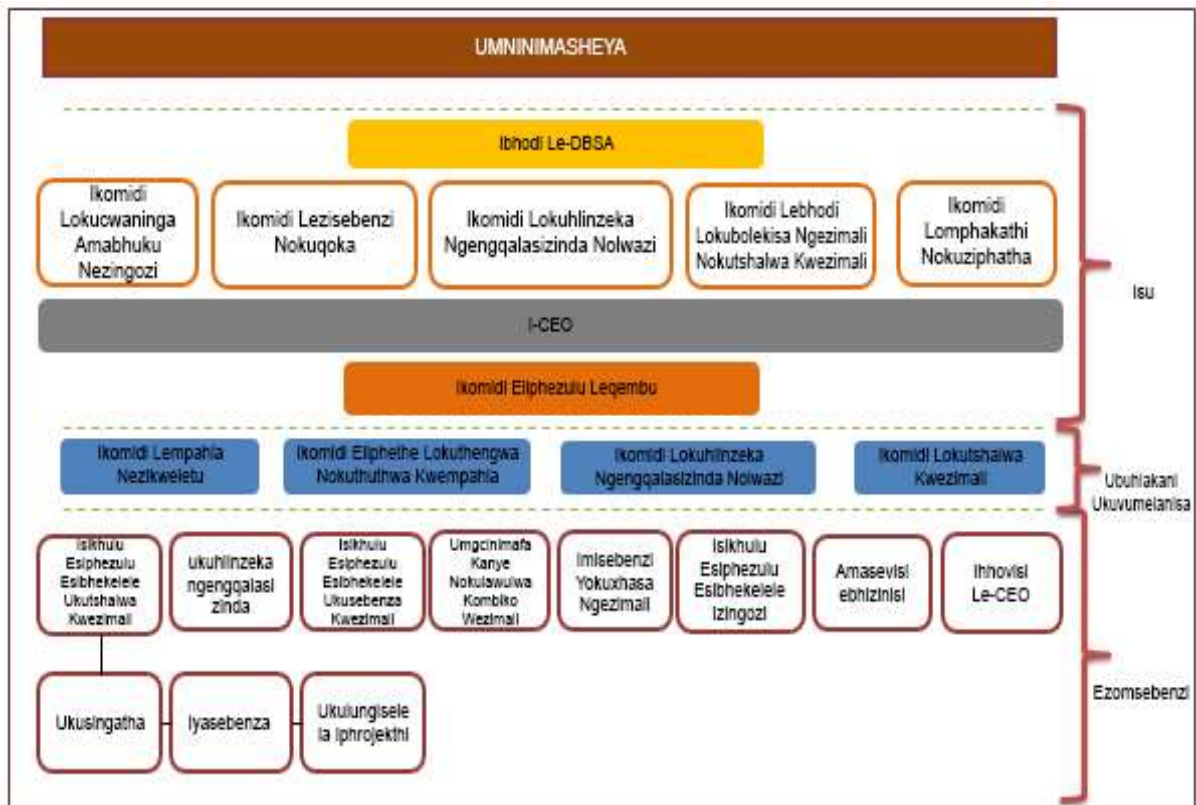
UMNINIMASHEYA

Ibhodi Le-DBSA

Ikomidi Lokucwaninga Amabhuku Nezingozi

Ikomidi Lezisebenzi Nokuqoka

Ikomidi Lokuhlinzeka Ngengqalasizinda Nolwazi

Ikomidi Lebhodi Lokubolekisa Ngezimali Nokutshalwa Kwezimali

Ikomidi Lomphakathi Nokuziphatha

I-CEO

Ikomidi Eliphezulu Leqembu

Isu

Ikomidi Lempahla Nezikweletu

Ikomidi Eliphethe Lokuthengwa Nokuthuthwa Kwempahla

Ikomidi Lokuhlinzeka Ngengqalasizinda Nolwazi

Ikomidi Lokutshalwa Kwezimali

Ubuhlakani Ukuvumelanisa

Isikhulu Esiphezulu Esibhekelele Ukutshalwa Kwezimali

ukuhlinzeka ngengqalasi zinda

Isikhulu Esiphezulu Esibhekelele Ukusebenza Kwezimali

Umgcinimafa Kanye Nokulawulwa Kombiko Wezimali

Imisebenzi Yokuxhasa Ngezimali

Isikhulu Esiphezulu Esibhekelele Izingozi

Amasevisi ebhizinisi

Ihhovisi Le-CEO

Ukusingatha

Iyasebenza

Ukulungisele la iphrojekthi

Ezomsebenzi